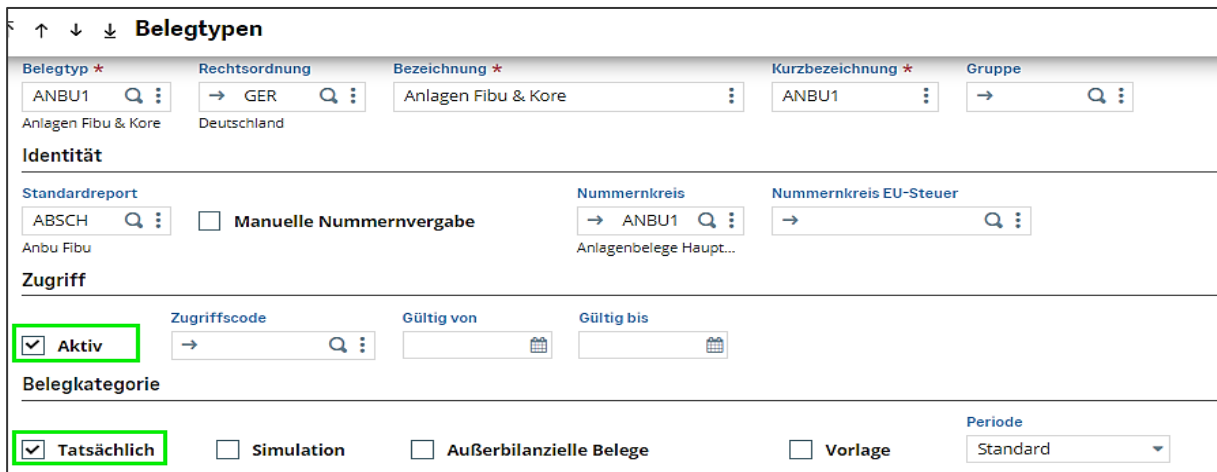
↑ ↓ ⤓ Belegtypen

Belegtyp *
ANBU1
Anlagen Fibu & Kore

Rechtsordnung
→ GER
Deutschland

Bezeichnung *
Anlagen Fibu & Kore

Kurzbezeichnung *
ANBU1

Gruppe
→

Identität

Standardreport
ABSCH
Anbu Fibu

Manuelle Nummernvergabe

Nummernkreis
→ ANBU1
Anlagenbelege Haupt...

Nummernkreis EU-Steuer
→

Zugriff

Aktiv

Zugriffscode
→

Gültig von

Gültig bis

Belegkategorie

Tatsächlich

Simulation

Außerbilanzielle Belege

Vorlage

Periode
Standard